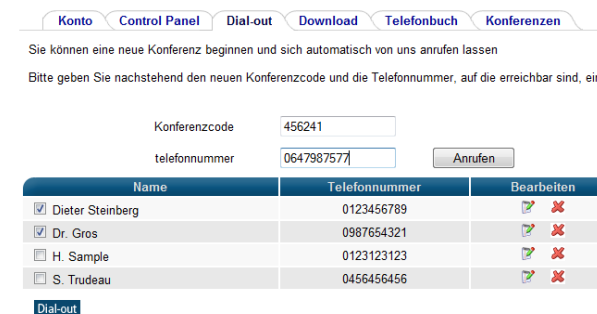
Konto Control Panel Dial-out Download Telefonbuch Konferenzen

Sie können eine neue Konferenz beginnen und sich automatisch von uns anrufen lassen

Bitte geben Sie nachstehend den neuen Konferenzcode und die Telefonnummer, auf die erreichbar sind, ei

Konferenzcode 456241

telefonnummer 0647987577 Anrufen

| Name | Telefonnummer | Bearbeiten |
|---|---|---|
| Dieter Steinberg | 0123456789 | |
| Dr. Gros | 0987654321 | |
| H. Sample | 0123123123 | |
| S. Trudeau | 0456456456 | |

Dial-out